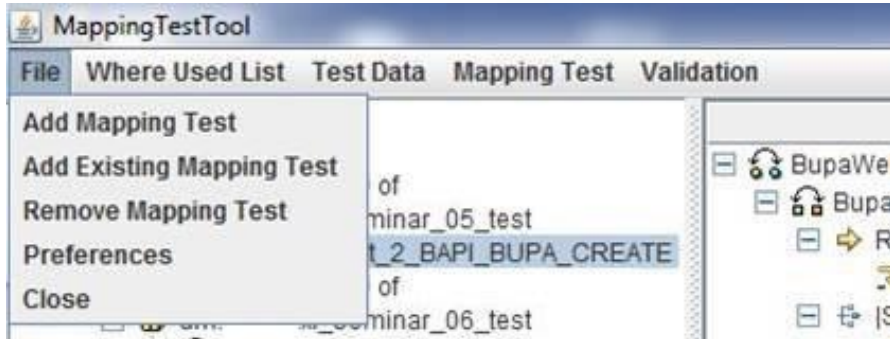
MappingTestTool

File Where Used List Test Data Mapping Test Validation

Add Mapping Test
Add Existing Mapping Test
Remove Mapping Test
Preferences
Close

of
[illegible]minar_05_test
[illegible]t_2_BAPI_BUPA_CREATE
of
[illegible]minar_06_test

BupaWe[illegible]
Bupa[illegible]
R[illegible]
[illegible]